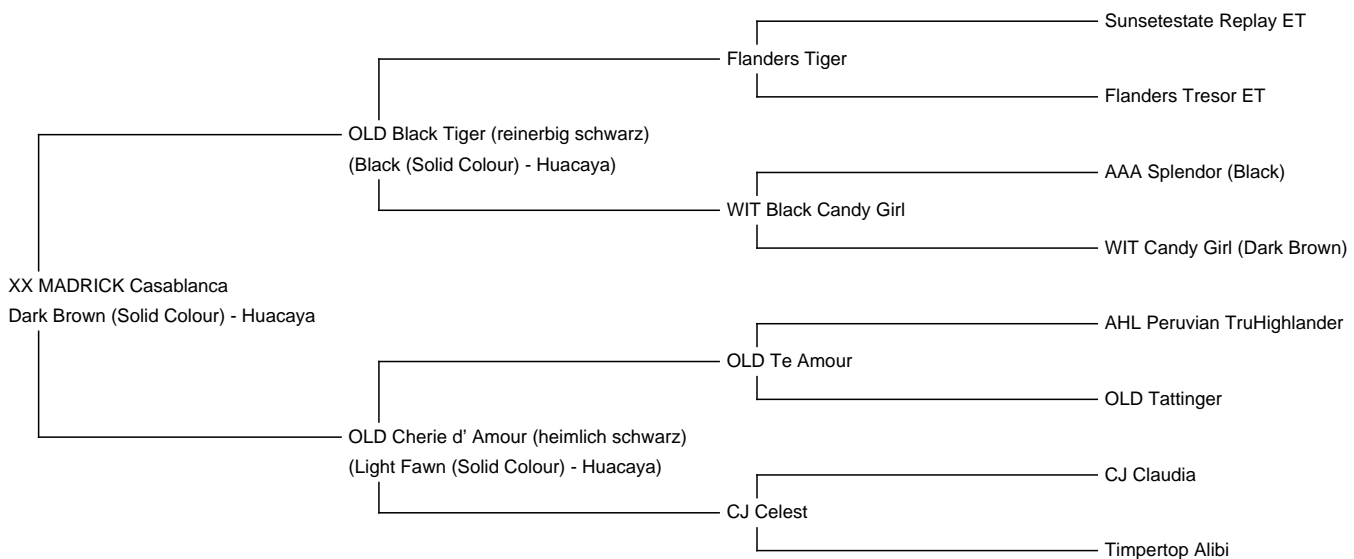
Sunsetestate Replay ET

Flanders Tiger

Flanders Tresor ET

OLD Black Tiger (reinerbig schwarz)
(Black (Solid Colour) - Huacaya)

AAA Splendor (Black)

WIT Black Candy Girl

WIT Candy Girl (Dark Brown)

XX MADRICK Casablanca
Dark Brown (Solid Colour) - Huacaya

AHL Peruvian TruHighlander

OLD Te Amour

OLD Tattinger

OLD Cherie d' Amour (heimlich schwarz)
(Light Fawn (Solid Colour) - Huacaya)

CJ Claudia

CJ Celest

Timpertop Alibi